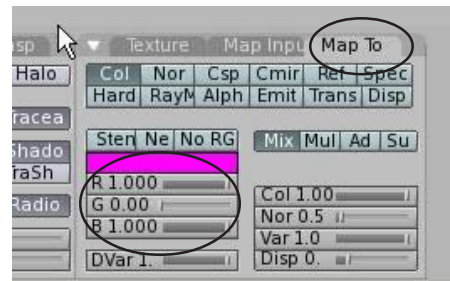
sp
Texture
Map Inpu
Map To
Halo
Col
Nor
Csp
Cmir
Ref
Spec
Hard
RayM
Alph
Emit
Trans
Disp
racea
Sten
Ne
No RG
Mix
Mul
Ad
Su
Shado
raSh
R 1.000
G 0.00
B 1.000
Radio
Col 1.00
Nor 0.5
Var 1.0
Disp 0.
DVar 1.